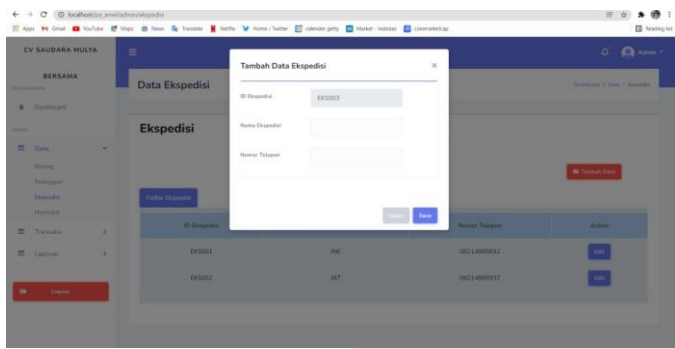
localhost/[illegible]/admin/ekspedisi

Apps Gmail YouTube Maps News Translate Netflix Home / Twitter calender getty Market - Indodax coinmarketcap

Reading list

CV SAUDARA MULYA BERSAMA

Dashboard

Data

Barang

Pelanggan

Ekspedisi

Karyawan

Transaksi

Laporan

Logout

Admin

Data Ekspedisi

Dashboard / Data / Ekspedisi

Ekspedisi

Tambah Data

Daftar Ekspedisi

| ID Ekspedisi | | Nomor Telepon | Action |
|---|---|---|---|
| EKS001 | JNE | 08214889932 | Edit |
| EKS002 | J&T | 08214889932 | Edit |

Tambah Data Ekspedisi

×

ID Ekspedisi EKS003

Nama Ekspedisi

Nomor Telepon

Close Save